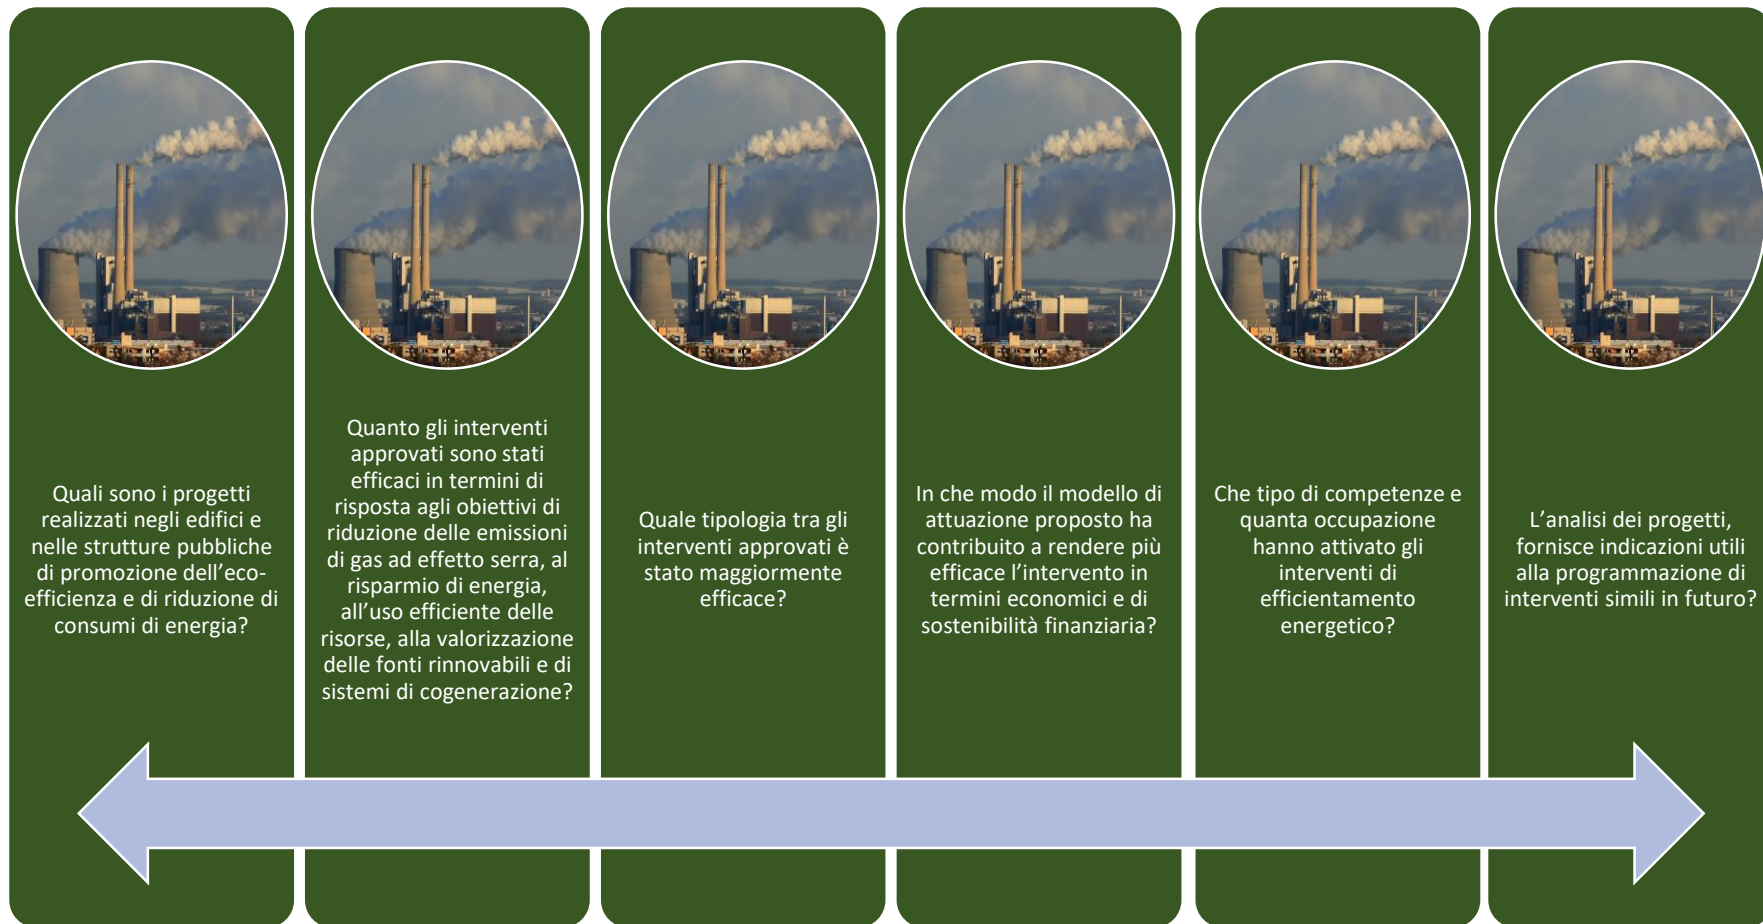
Quali sono i progetti realizzati negli edifici e nelle strutture pubbliche di promozione dell'eco-efficienza e di riduzione di consumi di energia?

Quanto gli interventi approvati sono stati efficaci in termini di risposta agli obiettivi di riduzione delle emissioni di gas ad effetto serra, al risparmio di energia, all'uso efficiente delle risorse, alla valorizzazione delle fonti rinnovabili e di sistemi di cogenerazione?

Quale tipologia tra gli interventi approvati è stato maggiormente efficace?

In che modo il modello di attuazione proposto ha contribuito a rendere più efficace l'intervento in termini economici e di sostenibilità finanziaria?

Che tipo di competenze e quanta occupazione hanno attivato gli interventi di efficientamento energetico?

L'analisi dei progetti, fornisce indicazioni utili alla programmazione di interventi simili in futuro?